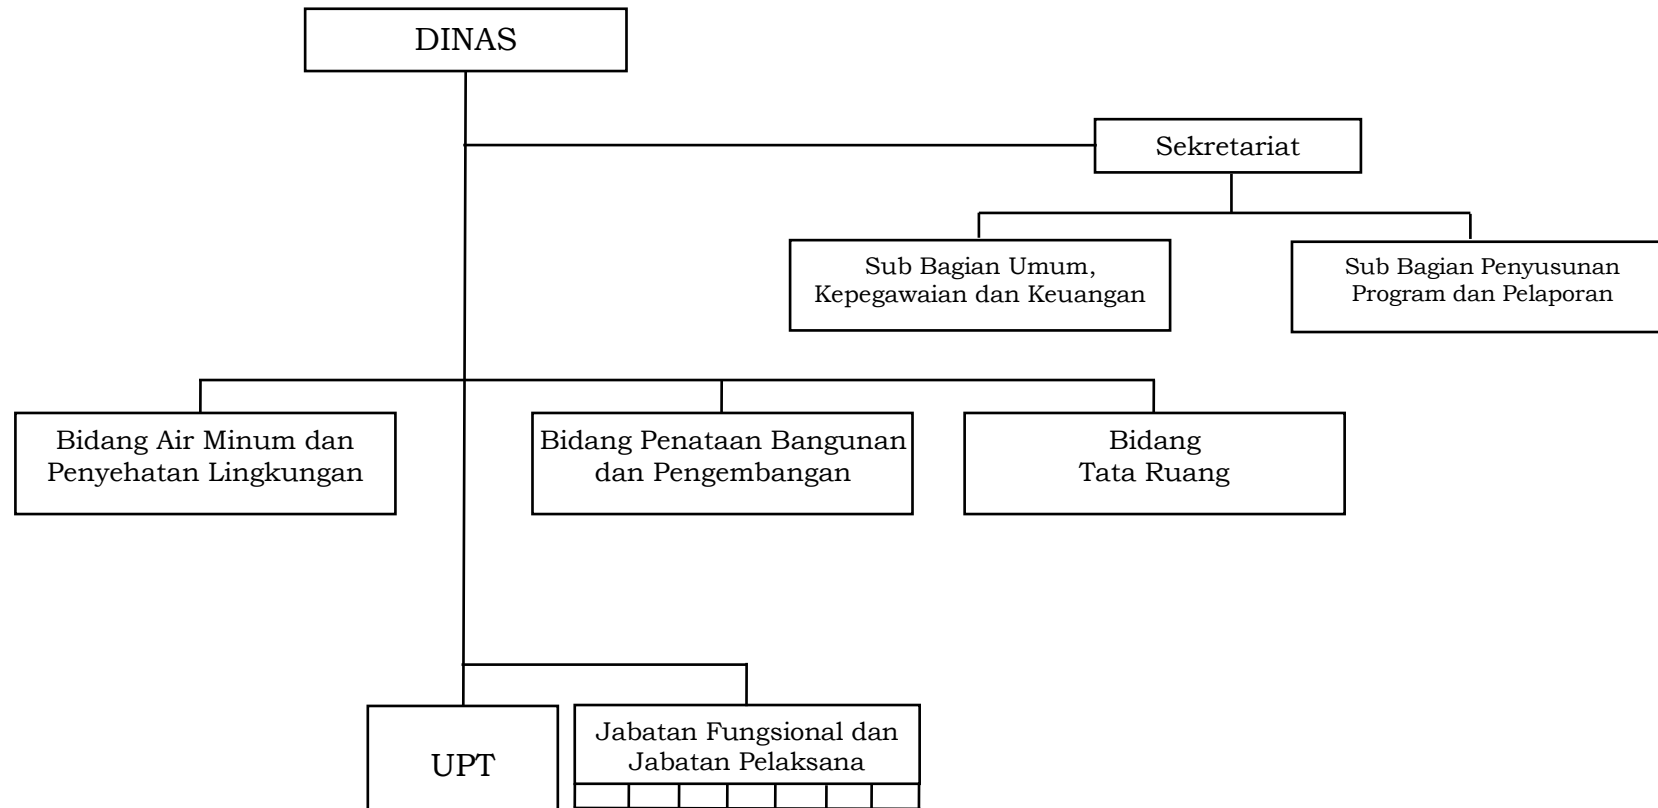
DINAS

Sekretariat

Sub Bagian Umum, Kepegawaian dan Keuangan

Sub Bagian Penyusunan Program dan Pelaporan

Bidang Air Minum dan Penyehatan Lingkungan

Bidang Penataan Bangunan dan Pengembangan

Bidang Tata Ruang

UPT

Jabatan Fungsional dan Jabatan Pelaksana